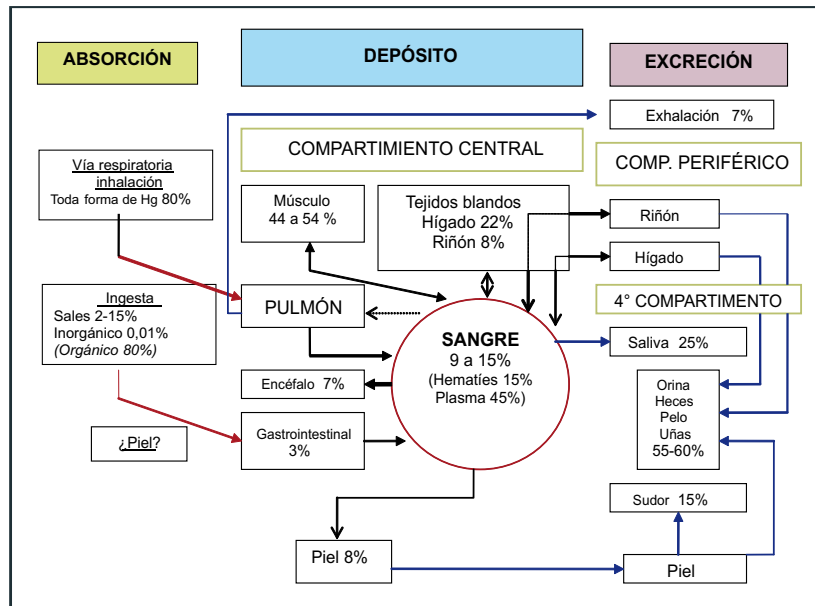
ABSORCIÓN

DEPÓSITO

EXCRECIÓN

Exhalación 7%

COMPARTIMIENTO CENTRAL

COMP. PERIFÉRICO

Vía respiratoria inhalación
Toda forma de Hg 80%

Músculo
44 a 54 %

Tejidos blandos
Hígado 22%
Riñón 8%

Riñón

Hígado

Ingesta
Sales 2-15%
Inorgánico 0,01%
(Orgánico 80%)

PULMÓN

4° COMPARTIMENTO

SANGRE
9 a 15%
(Hematíes 15%
Plasma 45%)

Saliva 25%

Encéfalo 7%

Orina
Heces
Pelo
Uñas
55-60%

¿Piel?

Gastrointestinal
3%

Sudor 15%

Piel 8%

Piel